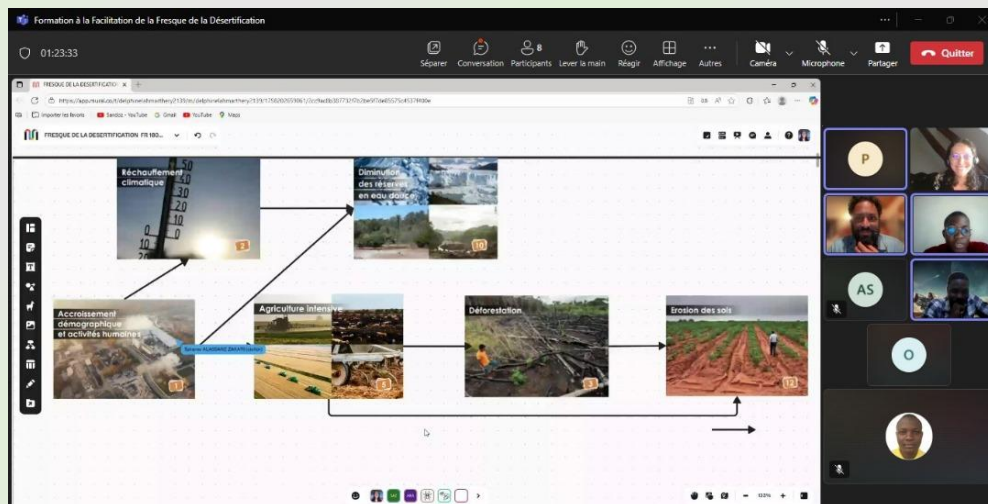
Formation à la Facilitation de la Fresque de la Désertification

01:23:33

Séparer Conversation Participants 8 Lever la main Réagir Affichage Autres Caméra Microphone Partager Quitter

FRESQUE DE LA DESERTIFICATION

https://app.mural.co/t/delphinelabmarthery2133/m/delphinelabmarthery2133/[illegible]

Importer les favoris Sandox - YouTube Gmail YouTube Maps

FRESQUE DE LA DESERTIFICATION FR 180...

Réchauffement climatique

2

Diminution des réserves en eau douce

10

Accroissement démographique et activités humaines

1

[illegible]

Agriculture intensive

5

Déforestation

3

Erosion des sols

12

P

AS

O

133%